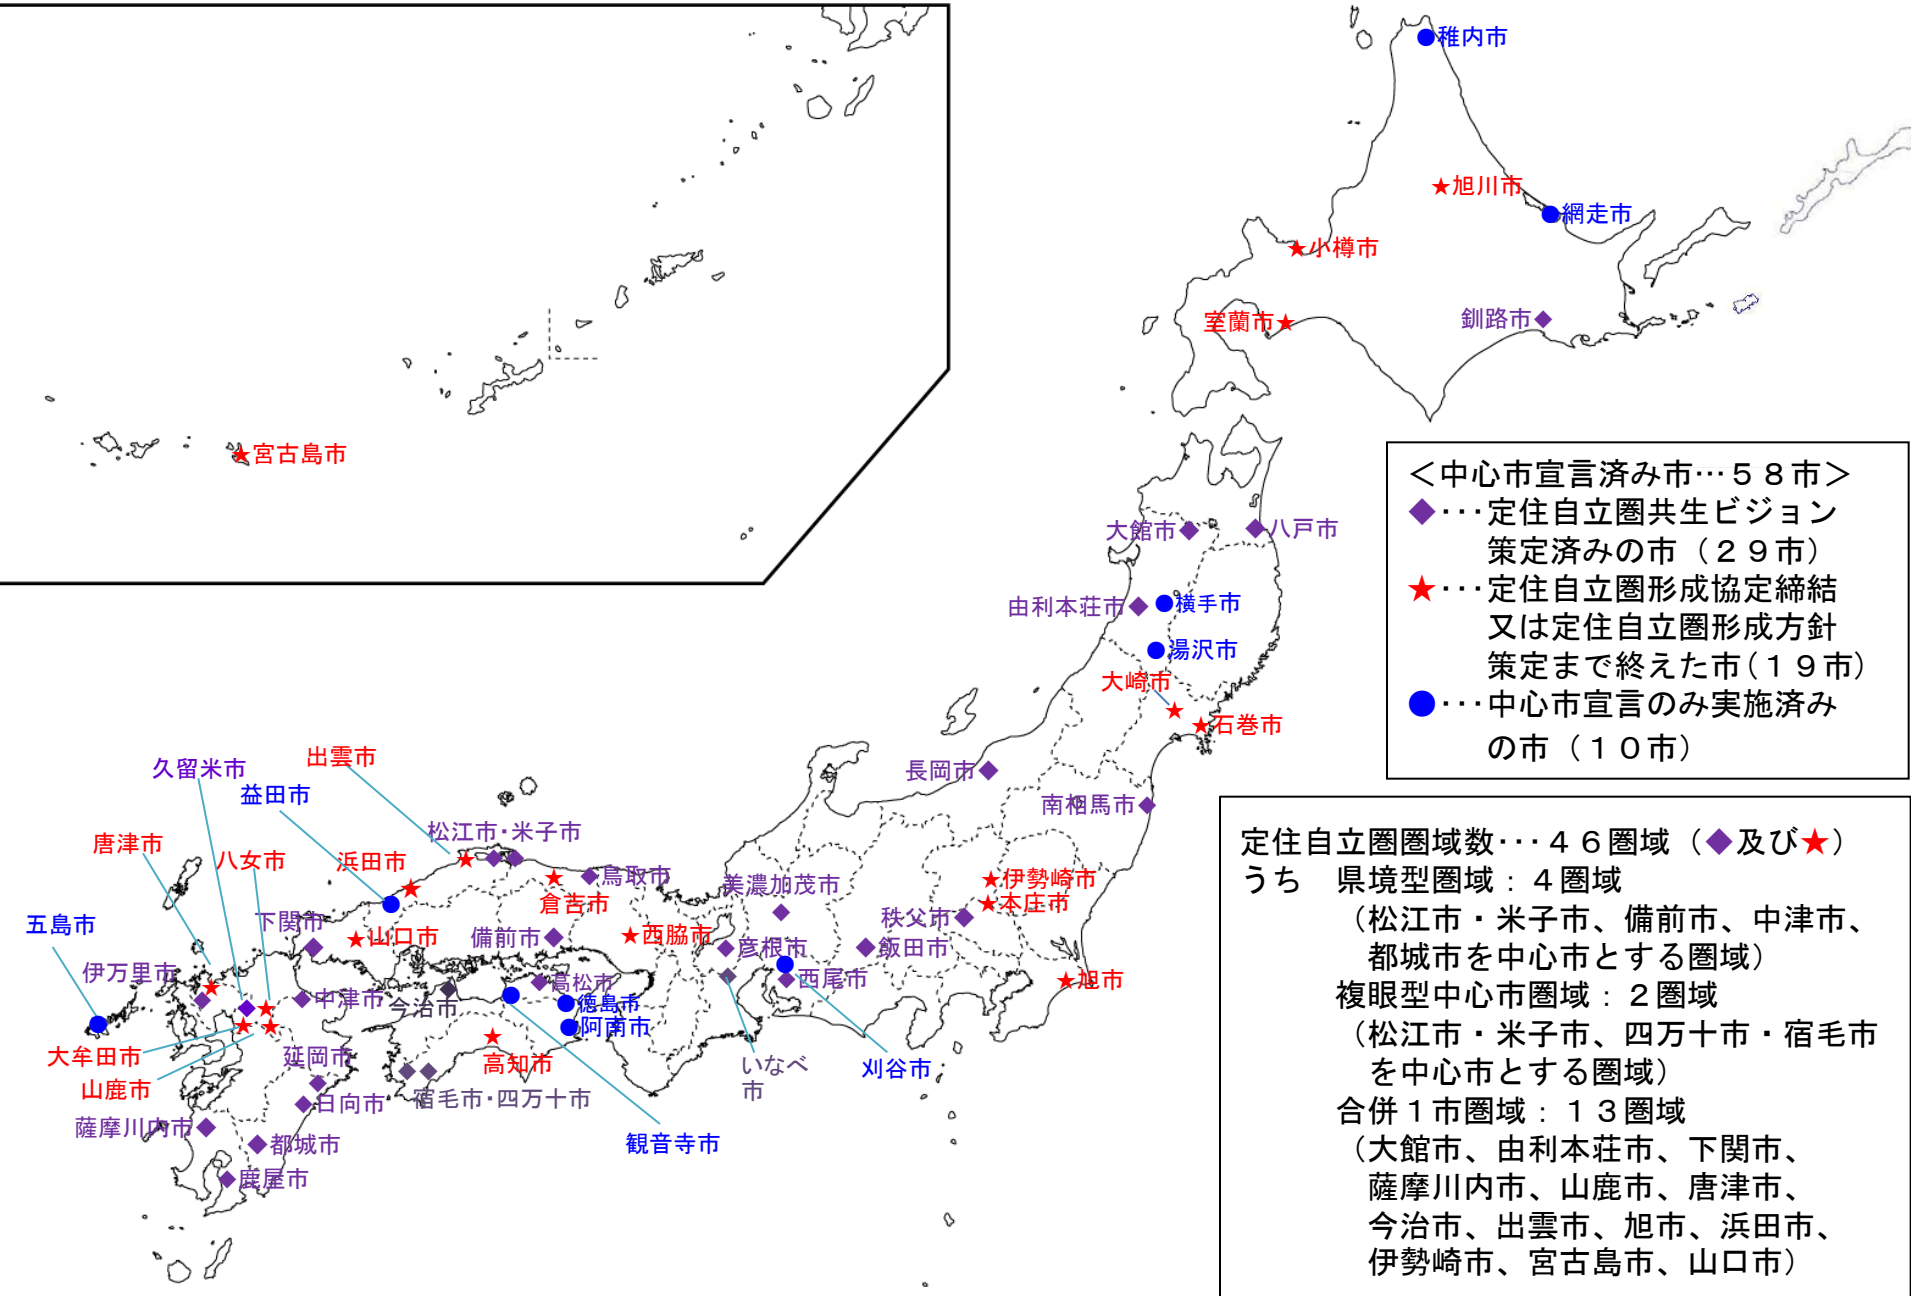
宮古島市

稚内市
旭川市
網走市
小樽市
室蘭市
釧路市

＜中心市宣言済み市…５８市＞
◆・・・定住自立圏共生ビジョン策定済みの市（２９市）
★・・・定住自立圏形成協定締結又は定住自立圏形成方針策定まで終えた市（１９市）
●・・・中心市宣言のみ実施済みの市（１０市）

大館市
八戸市
由利本荘市
横手市
湯沢市
大崎市
石巻市
長岡市
南相馬市

定住自立圏圏域数・・・４６圏域（◆及び★）
うち　県境型圏域：４圏域
（松江市・米子市、備前市、中津市、都城市を中心市とする圏域）
複眼型中心市圏域：２圏域
（松江市・米子市、四万十市・宿毛市を中心市とする圏域）
合併１市圏域：１３圏域
（大館市、由利本荘市、下関市、薩摩川内市、山鹿市、唐津市、今治市、出雲市、旭市、浜田市、伊勢崎市、宮古島市、山口市）

久留米市
出雲市
益田市
唐津市
八女市
浜田市
松江市・米子市
鳥取市
倉吉市
美濃加茂市
伊勢崎市
本庄市
五島市
下関市
山口市
備前市
西脇市
彦根市
秩父市
飯田市
伊万里市
中津市
今治市
高松市
徳島市
阿南市
西尾市
旭市
大牟田市
山鹿市
延岡市
高知市
いなべ市
刈谷市
日向市
宿毛市・四万十市
薩摩川内市
都城市
観音寺市
鹿屋市